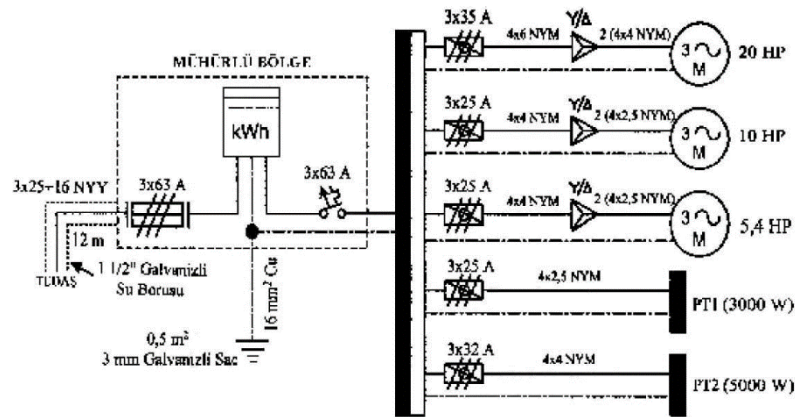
MÜHÜRLÜ BÖLGE

kWh

3x25+16 NYY

3x63 A

3x63 A

12 m

TEDAŞ

1 1/2" Galvanizli Su Borusu

16 mm$^2$ Cu

0,5 m$^2$
3 mm Galvanizli Sac

3x35 A
4x6 NYM
Y/Δ
2 (4x4 NYM)
3 ~ M
20 HP

3x25 A
4x4 NYM
Y/Δ
2 (4x2,5 NYM)
3 ~ M
10 HP

3x25 A
4x4 NYM
Y/Δ
2 (4x2,5 NYM)
3 ~ M
5,4 HP

3x25 A
4x2,5 NYM
PT1 (3000 W)

3x32 A
4x4 NYM
PT2 (5000 W)